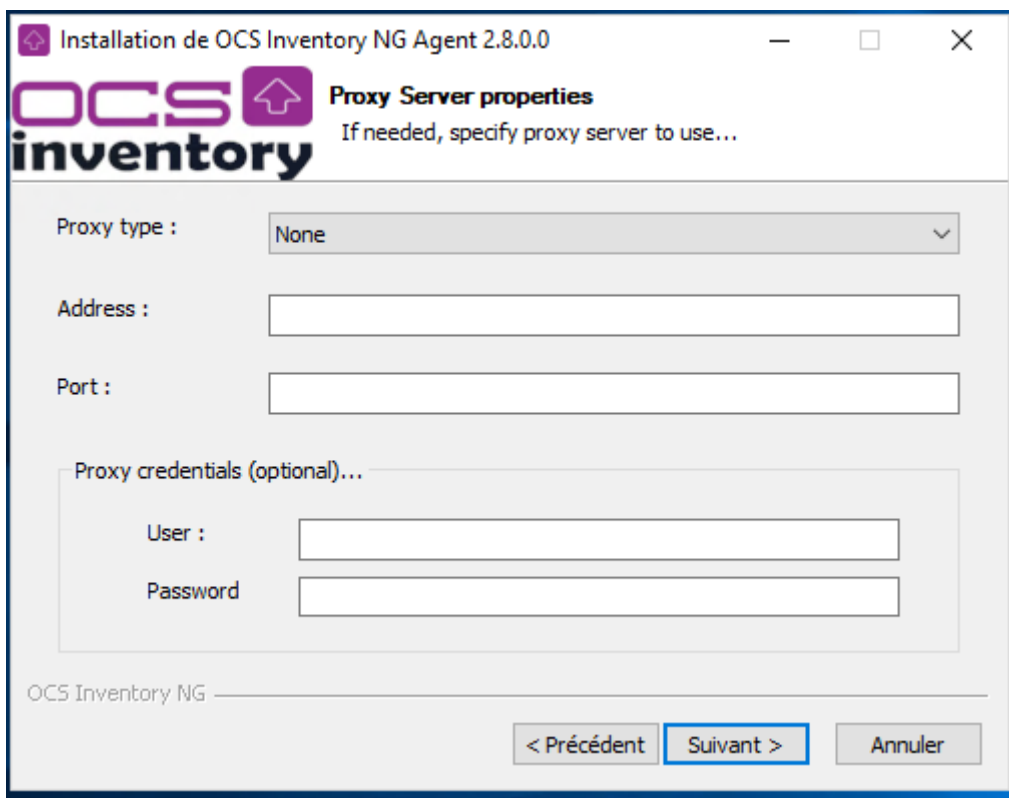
Installation de OCS Inventory NG Agent 2.8.0.0

OCS inventory

Proxy Server properties
If needed, specify proxy server to use...

Proxy type :
None

Address :

Port :

Proxy credentials (optional)...

User :

Password

OCS Inventory NG

< Précédent
Suivant >
Annuler